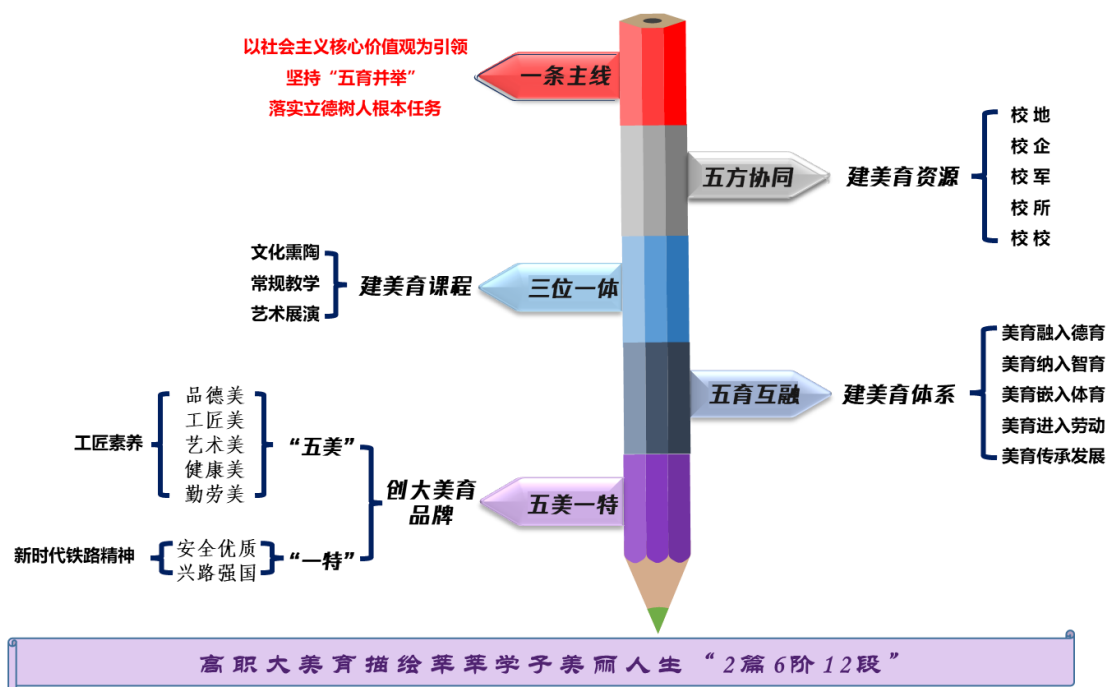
以社会主义核心价值观为引领
坚持“五育并举”
落实立德树人根本任务

一条主线

五方协同

建美育资源

校地
校企
校军
校所
校校

文化熏陶
常规教学
艺术展演

建美育课程

三位一体

美育融入德育
美育纳入智育
美育嵌入体育
美育进入劳动
美育传承发展

五育互融

建美育体系

工匠素养

品德美
工匠美
艺术美
健康美
勤劳美

“五美”

创大美育品牌

五美一特

新时代铁路精神

安全优质
兴路强国

“一特”

高职大美育描绘莘莘学子美丽人生“2篇6阶12段”